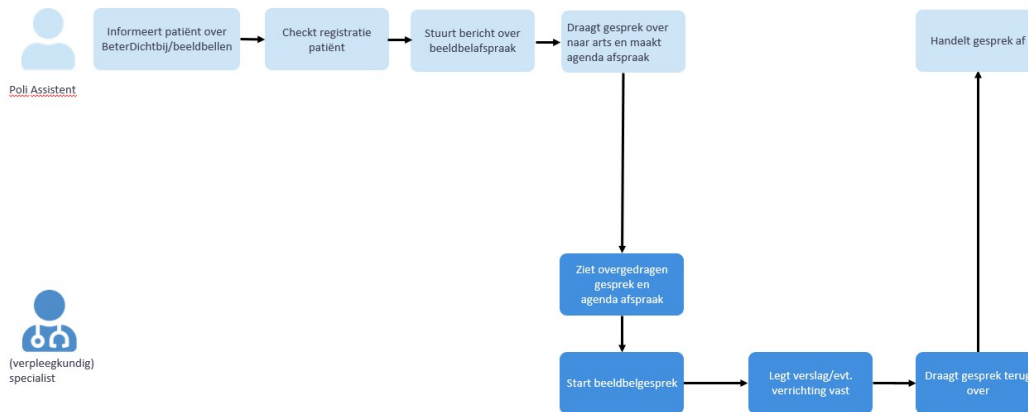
Poli Assistent

Informeert patiënt over BeterDichtbij/beeldbellen

Checkt registratie patiënt

Stuurt bericht over beeldbelafspraak

Draagt gesprek over naar arts en maakt agenda afspraak

Handelt gesprek af

(verpleegkundig) specialist

Ziet overgedragen gesprek en agenda afspraak

Start beeldbelgesprek

Legt verslag/evt. verrichting vast

Draagt gesprek terug over